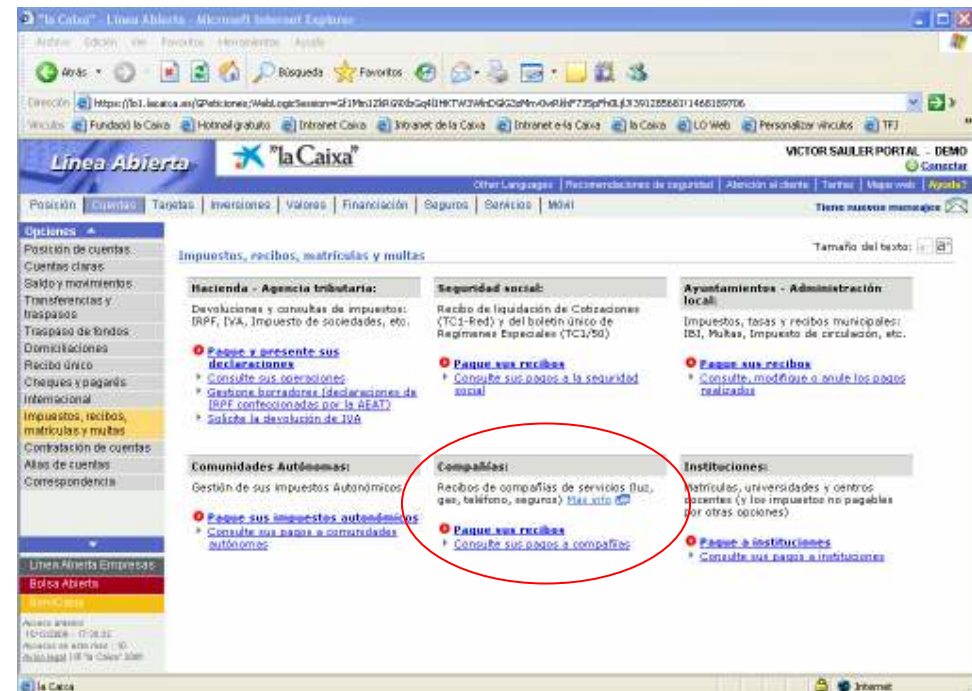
"la Caixa" - Línea Abierta - Microsoft Internet Explorer

Archivo Edición Ver Favoritos Herramientas Ayuda

Atrás Búsqueda Favoritos

Dirección https://lo1.lacaixa.es/GPeticiones;WebLogicSession=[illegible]

Vínculos Fundació la Caixa Hotmail gratuito Intranet Caixa Intranet de la Caixa Intranet e-la Caixa la Caixa LO Web Personalizar vínculos TFJ

Línea Abierta "la Caixa"

VICTOR SAULER PORTAL - DEMO
Conectar

Other Languages | Recomendaciones de seguridad | Atención al cliente | Tarifas | Mapa web | Ayuda?

Posición | Cuentas | Tarjetas | Inversiones | Valores | Financiación | Seguros | Servicios | Móvil

Tiene nuevos mensajes

Opciones
Posición de cuentas
Cuentas claras
Saldo y movimientos
Transferencias y traspasos
Traspaso de fondos
Domiciliaciones
Recibo único
Cheques y pagarés
Internacional
Impuestos, recibos, matrículas y multas
Contratación de cuentas
Alias de cuentas
Correspondencia

Línea Abierta Empresas
Bolsa Abierta
ServiCaixa

Acceso anterior: 10/10/2006 - 17:06:32
Accesos en este mes: 10
Aviso legal ©"la Caixa" 2006

Impuestos, recibos, matrículas y multas

Tamaño del texto:

Hacienda - Agencia tributaria:
Devoluciones y consultas de impuestos: IRPF, IVA, Impuesto de sociedades, etc.
Pague y presente sus declaraciones
Consulte sus operaciones
Gestione borradores (declaraciones de IRPF confeccionadas por la AEAT)
Solicite la devolución de IVA

Seguridad social:
Recibo de liquidación de Cotizaciones (TC1-Red) y del boletín único de Regímenes Especiales (TC1/50)
Pague sus recibos
Consulte sus pagos a la seguridad social

Ayuntamientos - Administración local:
Impuestos, tasas y recibos municipales: IBI, Multas, Impuesto de circulación, etc.
Pague sus recibos
Consulte, modifique o anule los pagos realizados

Comunidades Autónomas:
Gestión de sus impuestos Autonómicos
Pague sus impuestos autonómicos
Consulte sus pagos a comunidades autónomas

Compañías:
Recibos de compañías de servicios (luz, gas, teléfono, seguros) Más info
Pague sus recibos
Consulte sus pagos a compañías

Instituciones:
Matrículas, universidades y centros docentes (y los impuestos no pagables por otras opciones)
Pague a instituciones
Consulte sus pagos a instituciones

la Caixa
Internet